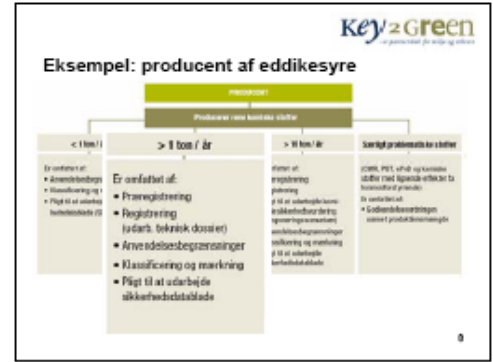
Key2Green

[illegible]

Eksempel: producent af eddikesyre

PRODUCENT

Producerer rene kemiske stoffer

< 1 ton / år

Er omfattet af:
• Anvendelsesbegrænsninger
• Klassificering og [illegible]
• Pligt til at udarbejde sikkerhedsdatablade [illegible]

> 1 ton / år

Er omfattet af:
• Præregistrering
• Registrering (udarb. teknisk dossier)
• Anvendelsesbegrænsninger
• Klassificering og mærkning
• Pligt til at udarbejde sikkerhedsdatablade

> 10 ton / år

Er omfattet af:
• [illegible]registrering
• Registrering
• Pligt til at udarbejde kemikaliesikkerhedsvurdering
• Anvendelsesbegrænsninger
• Klassificering og mærkning
• Pligt til at udarbejde sikkerhedsdatablade

Særligt problematiske stoffer

(CMR, PBT, vPvB og kemiske stoffer med lignende effekter fx hormonforstyrrende)
Er omfattet af:
• Godkendelsesordningen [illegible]

9